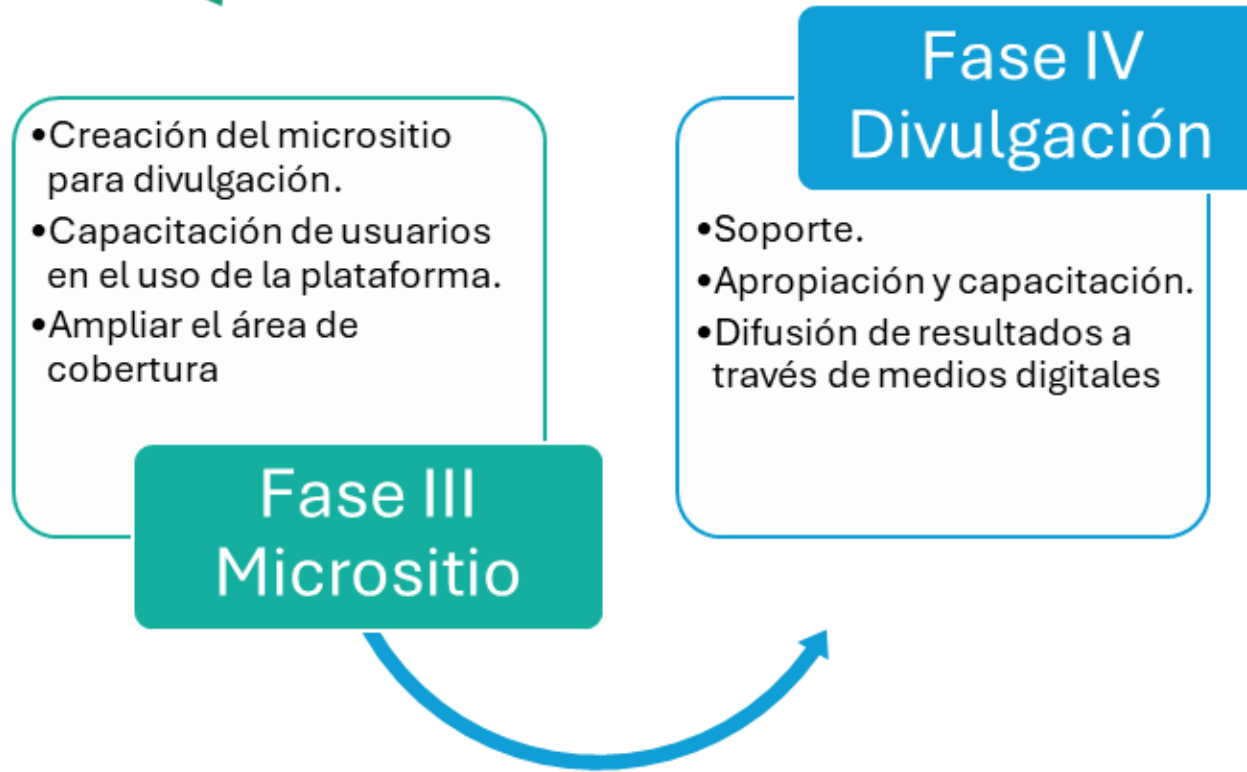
•Creación del micrositio para divulgación.
•Capacitación de usuarios en el uso de la plataforma.
•Ampliar el área de cobertura

Fase III
Micrositio

Fase IV
Divulgación

•Soporte.
•Apropiación y capacitación.
•Difusión de resultados a través de medios digitales